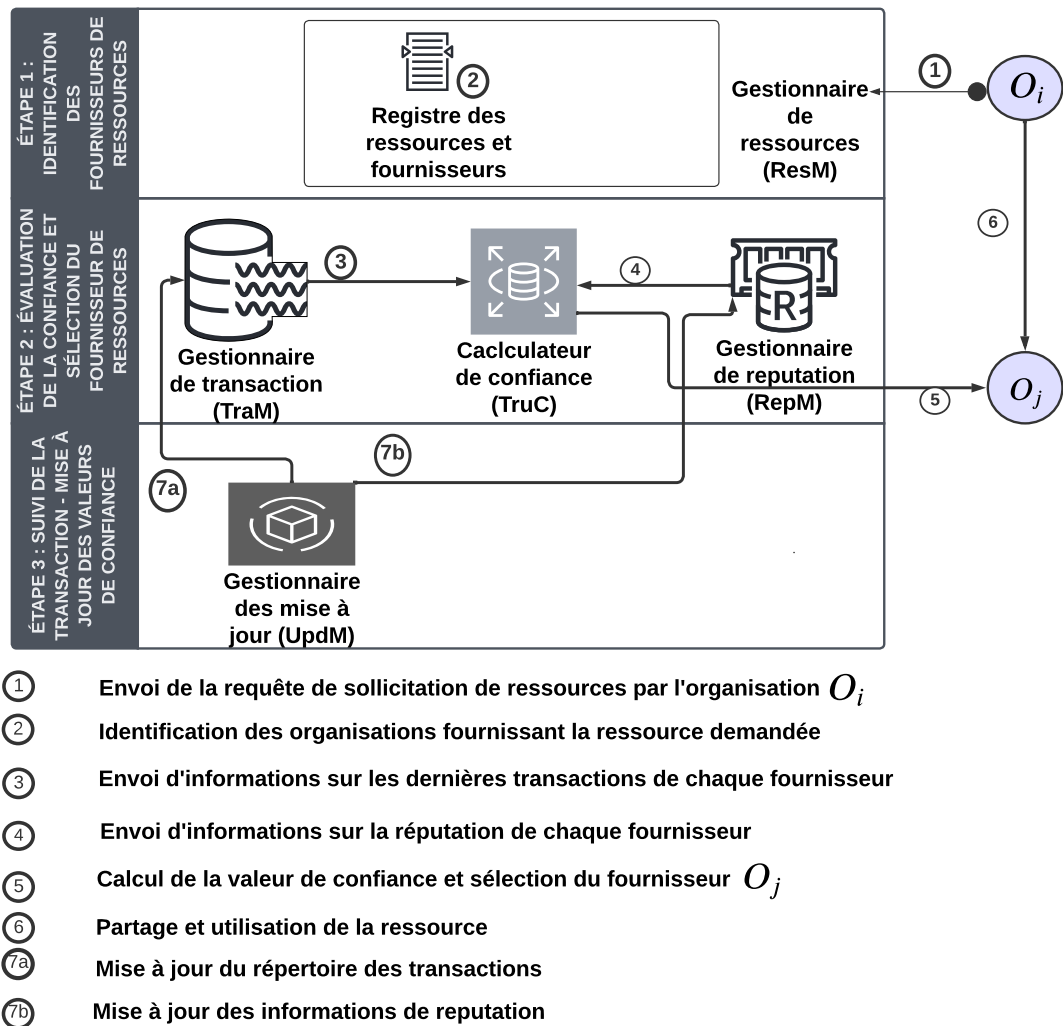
ÉTAPE 1 : IDENTIFICATION DES FOURNISSEURS DE RESSOURCES

2
Registre des ressources et fournisseurs

Gestionnaire de ressources (ResM)

1

$O_i$

6

ÉTAPE 2 : ÉVALUATION DE LA CONFIANCE ET SÉLECTION DU FOURNISSEUR DE RESSOURCES

3

4

R

Gestionnaire de transaction (TraM)

Caclculateur de confiance (TruC)

Gestionnaire de reputation (RepM)

5

$O_j$

ÉTAPE 3 : SUIVI DE LA TRANSACTION - MISE À JOUR DES VALEURS DE CONFIANCE

7b

7a

Gestionnaire des mise à jour (UpdM)

1 Envoi de la requête de sollicitation de ressources par l'organisation $O_i$

2 Identification des organisations fournissant la ressource demandée

3 Envoi d'informations sur les dernières transactions de chaque fournisseur

4 Envoi d'informations sur la réputation de chaque fournisseur

5 Calcul de la valeur de confiance et sélection du fournisseur $O_j$

6 Partage et utilisation de la ressource

7a Mise à jour du répertoire des transactions

7b Mise à jour des informations de reputation